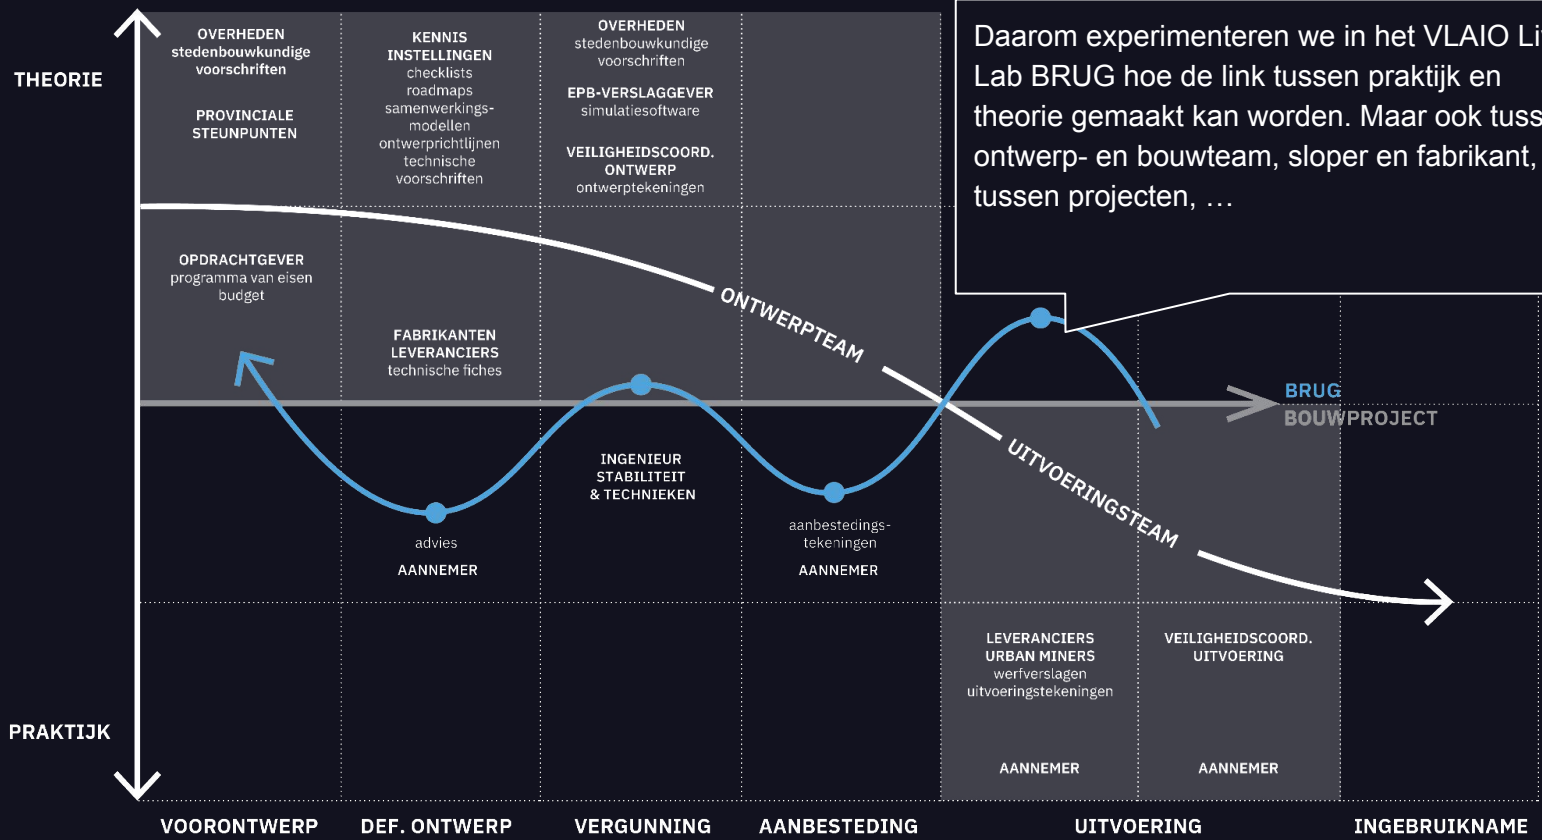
THEORIE

PRAKTIJK

OVERHEDEN
stedenbouwkundige voorschriften

PROVINCIALE STEUNPUNTEN

KENNIS INSTELLINGEN
checklists
roadmaps
samenwerkingsmodellen
ontwerprichtlijnen
technische voorschriften

OVERHEDEN
stedenbouwkundige voorschriften

EPB-VERSLAGGEVER
simulatiesoftware

VEILIGHEIDSCOORD. ONTWERP
ontwerptekeningen

Daarom experimenteren we in het VLAIO Li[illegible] Lab BRUG hoe de link tussen praktijk en theorie gemaakt kan worden. Maar ook tuss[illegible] ontwerp- en bouwteam, sloper en fabrikant, tussen projecten, …

OPDRACHTGEVER
programma van eisen
budget

FABRIKANTEN
LEVERANCIERS
technische fiches

ONTWERPTEAM

BRUG
BOUWPROJECT

UITVOERINGSTEAM

INGENIEUR STABILITEIT & TECHNIEKEN

advies
AANNEMER

aanbestedingstekeningen
AANNEMER

LEVERANCIERS
URBAN MINERS
werfverslagen
uitvoeringstekeningen

AANNEMER

VEILIGHEIDSCOORD. UITVOERING

AANNEMER

VOORONTWERP
DEF. ONTWERP
VERGUNNING
AANBESTEDING
UITVOERING
INGEBRUIKNAME